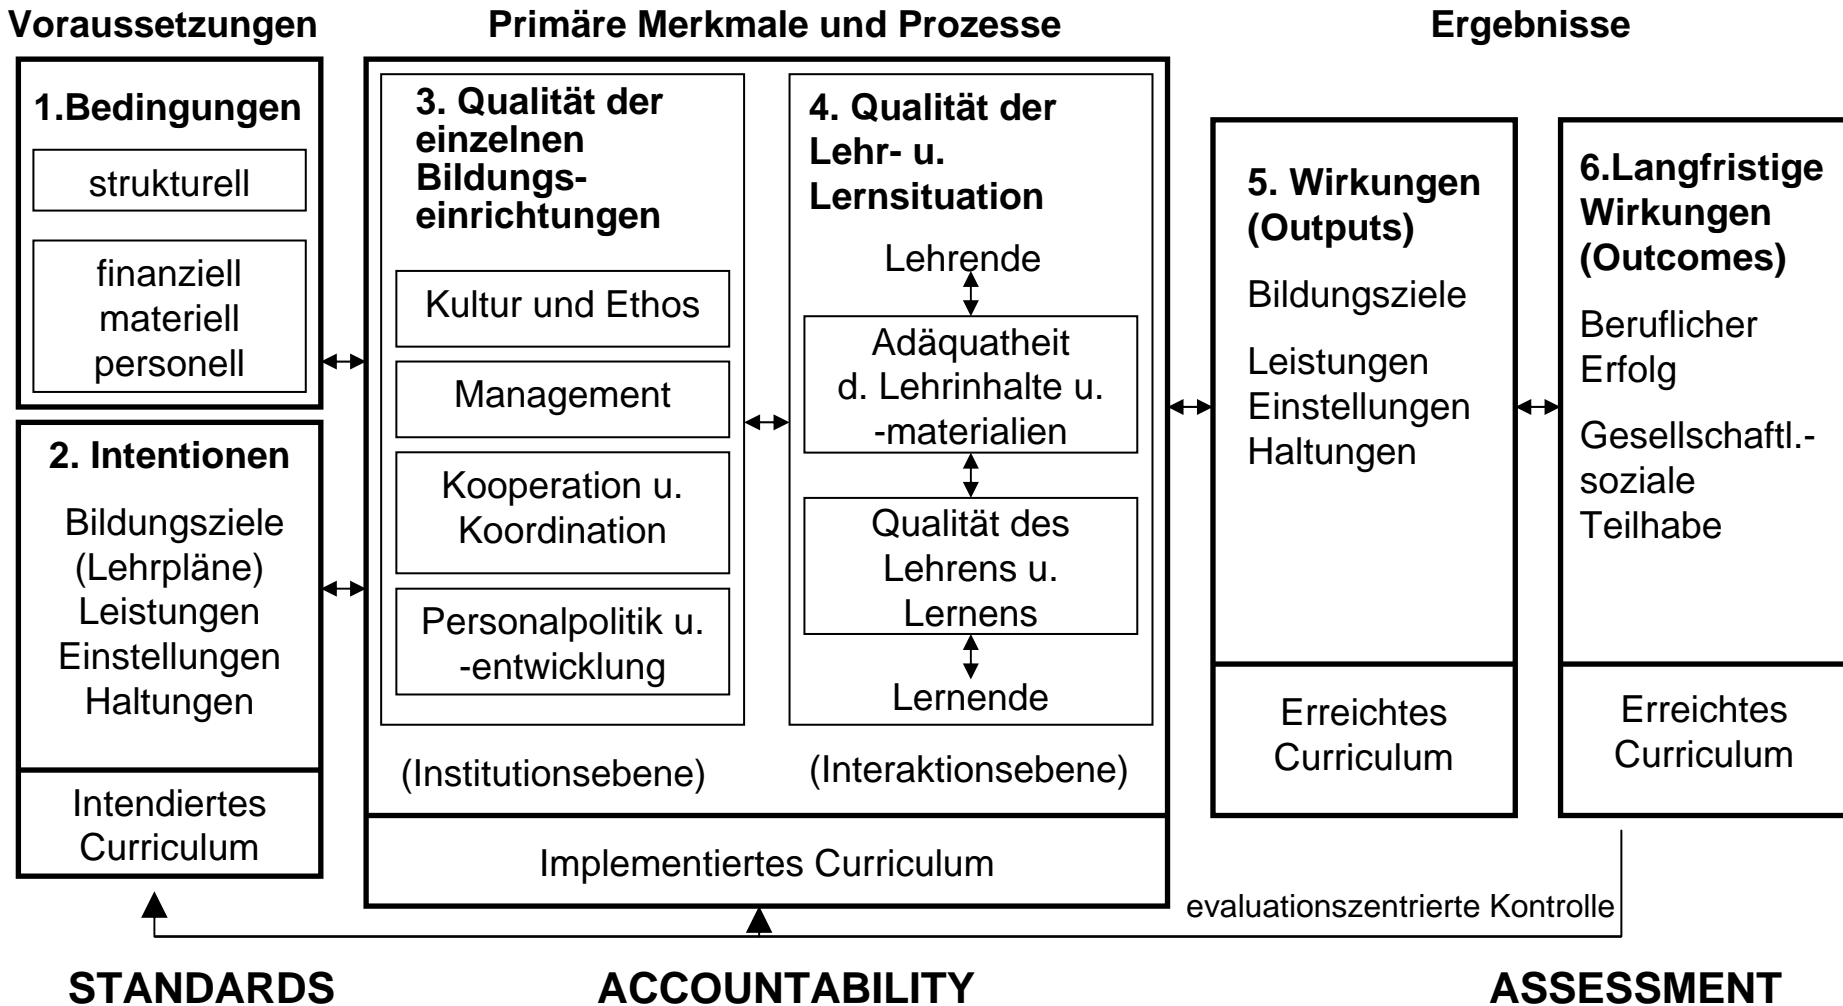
Voraussetzungen

Primäre Merkmale und Prozesse

Ergebnisse

1.Bedingungen

strukturell

finanziell materiell personell

2. Intentionen

Bildungsziele (Lehrpläne) Leistungen Einstellungen Haltungen

Intendiertes Curriculum

3. Qualität der einzelnen Bildungseinrichtungen

Kultur und Ethos

Management

Kooperation u. Koordination

Personalpolitik u. -entwicklung

(Institutionsebene)

4. Qualität der Lehr- u. Lernsituation

Lehrende

Adäquatheit d. Lehrinhalte u. -materialien

Qualität des Lehrens u. Lernens

Lernende

(Interaktionsebene)

Implementiertes Curriculum

5. Wirkungen (Outputs)

Bildungsziele

Leistungen Einstellungen Haltungen

Erreichtes Curriculum

6.Langfristige Wirkungen (Outcomes)

Beruflicher Erfolg

Gesellschaftl.-soziale Teilhabe

Erreichtes Curriculum

evaluationszentrierte Kontrolle

STANDARDS

ACCOUNTABILITY

ASSESSMENT